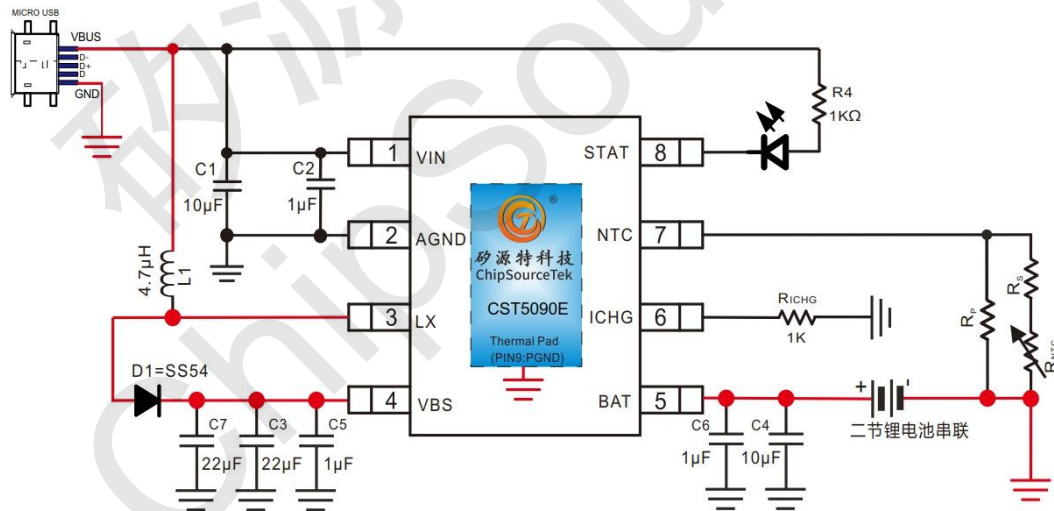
MICRO USB
VBUS
D-
D+
D
GND
C1
10μF
C2
1μF
4.7μH
L1
D1=SS54
C7
22μF
C3
22μF
C5
1μF
1 VIN
2 AGND
3 LX
4 VBS
8 STAT
7 NTC
6 ICHG
5 BAT
矽源特科技
ChipSourceTek
CST5090E
Thermal Pad
(PIN9:PGND)
R4
1KΩ
$R_{ICHG}$
1K
$R_P$
$R_S$
$R_{NTC}$
C6
1μF
C4
10μF
二节锂电池串联